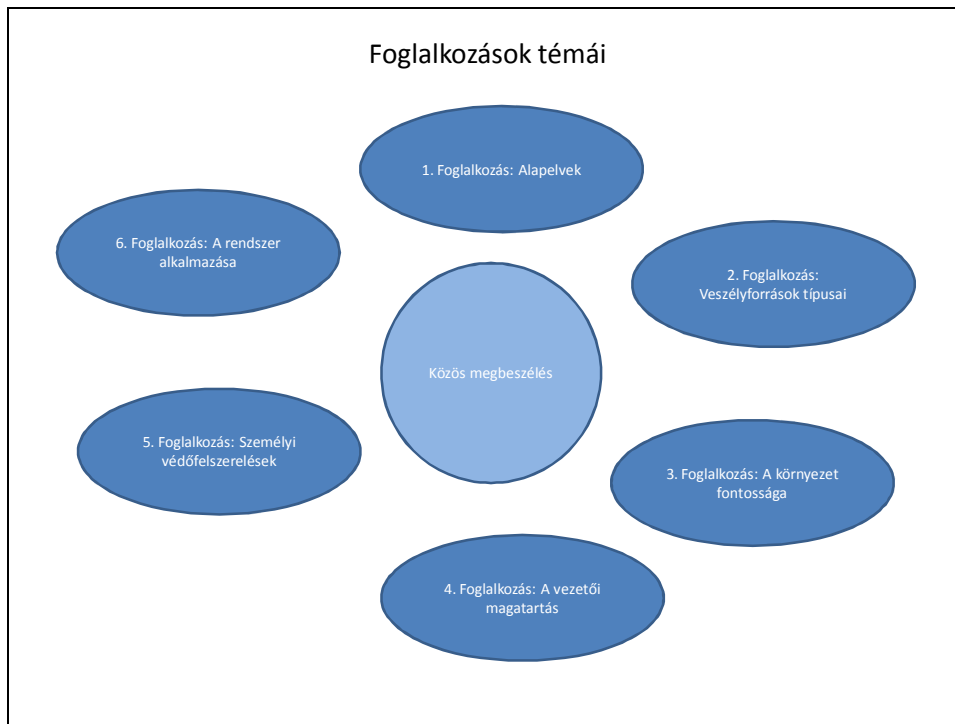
Foglalkozások témái

1. Foglalkozás: Alapelvek

6. Foglalkozás: A rendszer alkalmazása

2. Foglalkozás: Veszélyforrások típusai

Közös megbeszélés

5. Foglalkozás: Személyi védőfelszerelések

3. Foglalkozás: A környezet fontossága

4. Foglalkozás: A vezetői magatartás